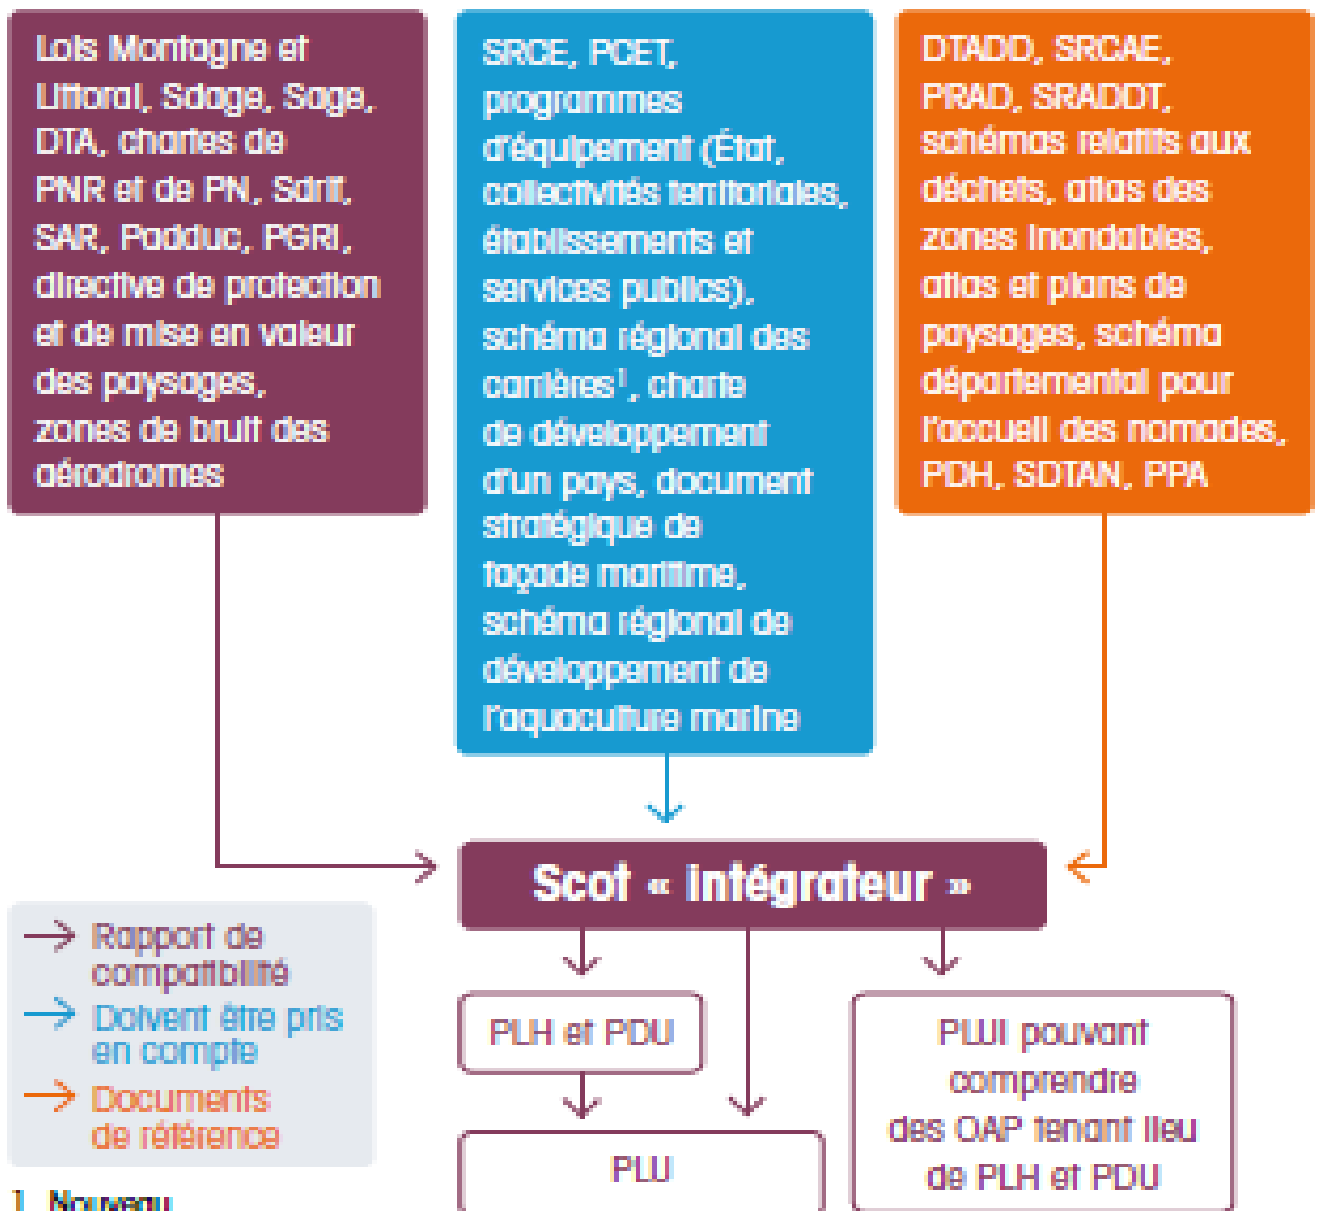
Lois Montagne et Littoral, Sdage, Sage, DTA, chartes de PNR et de PN, Sdrif, SAR, Padduc, PGRI, directive de protection et de mise en valeur des paysages, zones de bruit des aérodromes

SRCE, PCET, programmes d'équipement (État, collectivités territoriales, établissements et services publics), schéma régional des carrières$^1$, charte de développement d'un pays, document stratégique de façade maritime, schéma régional de développement de l'aquaculture marine

DTADD, SRCAE, PRAD, SRADDT, schémas relatifs aux déchets, atlas des zones inondables, atlas et plans de paysages, schéma départemental pour l'accueil des nomades, PDH, SDTAN, PPA

Scot « intégrateur »

Rapport de compatibilité
Doivent être pris en compte
Documents de référence

PLH et PDU

PLUi pouvant comprendre des OAP tenant lieu de PLH et PDU

PLU

1 Nouveau